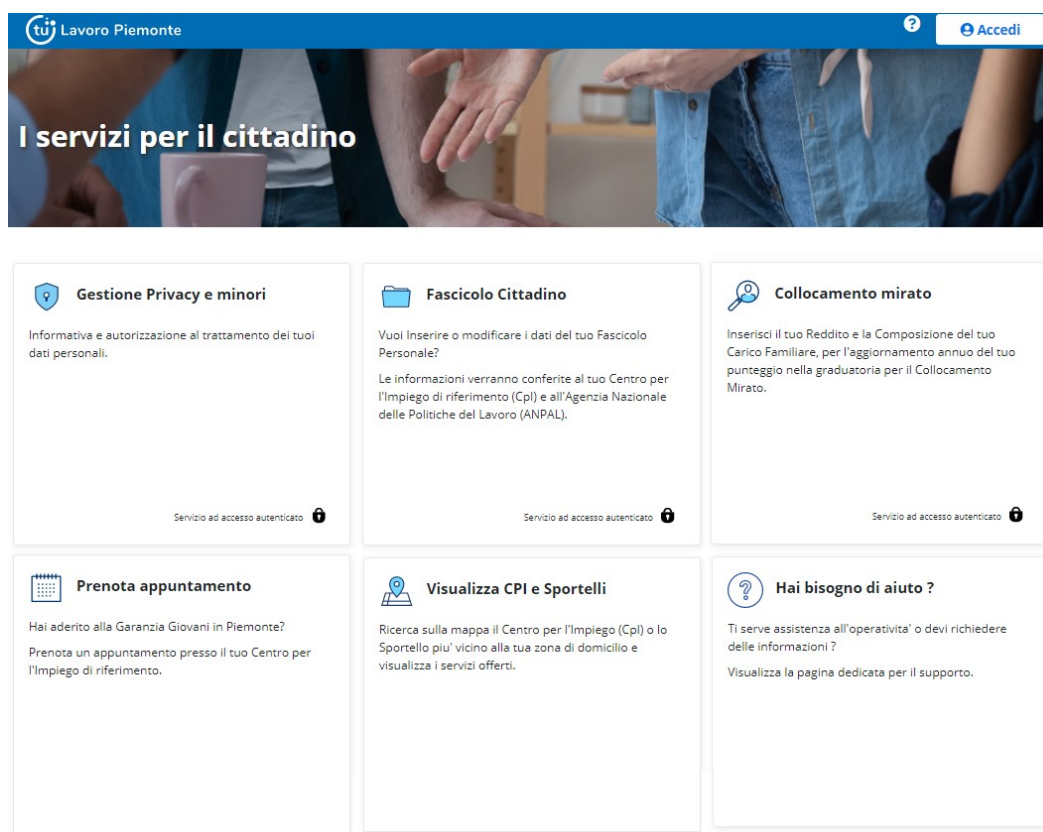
tu Lavoro Piemonte

?

Accedi

I servizi per il cittadino

Gestione Privacy e minori

Informativa e autorizzazione al trattamento dei tuoi dati personali.

Servizio ad accesso autenticato

Fascicolo Cittadino

Vuoi Inserire o modificare i dati del tuo Fascicolo Personale?

Le informazioni verranno conferite al tuo Centro per l'Impiego di riferimento (CpI) e all'Agenzia Nazionale delle Politiche del Lavoro (ANPAL).

Servizio ad accesso autenticato

Collocamento mirato

Inserisci il tuo Reddito e la Composizione del tuo Carico Familiare, per l'aggiornamento annuo del tuo punteggio nella graduatoria per il Collocamento Mirato.

Servizio ad accesso autenticato

Prenota appuntamento

Hai aderito alla Garanzia Giovani in Piemonte?

Prenota un appuntamento presso il tuo Centro per l'Impiego di riferimento.

Visualizza CPI e Sportelli

Ricerca sulla mappa il Centro per l'Impiego (CpI) o lo Sportello piu' vicino alla tua zona di domicilio e visualizza i servizi offerti.

Hai bisogno di aiuto ?

Ti serve assistenza all'operativita' o devi richiedere delle informazioni ?

Visualizza la pagina dedicata per il supporto.